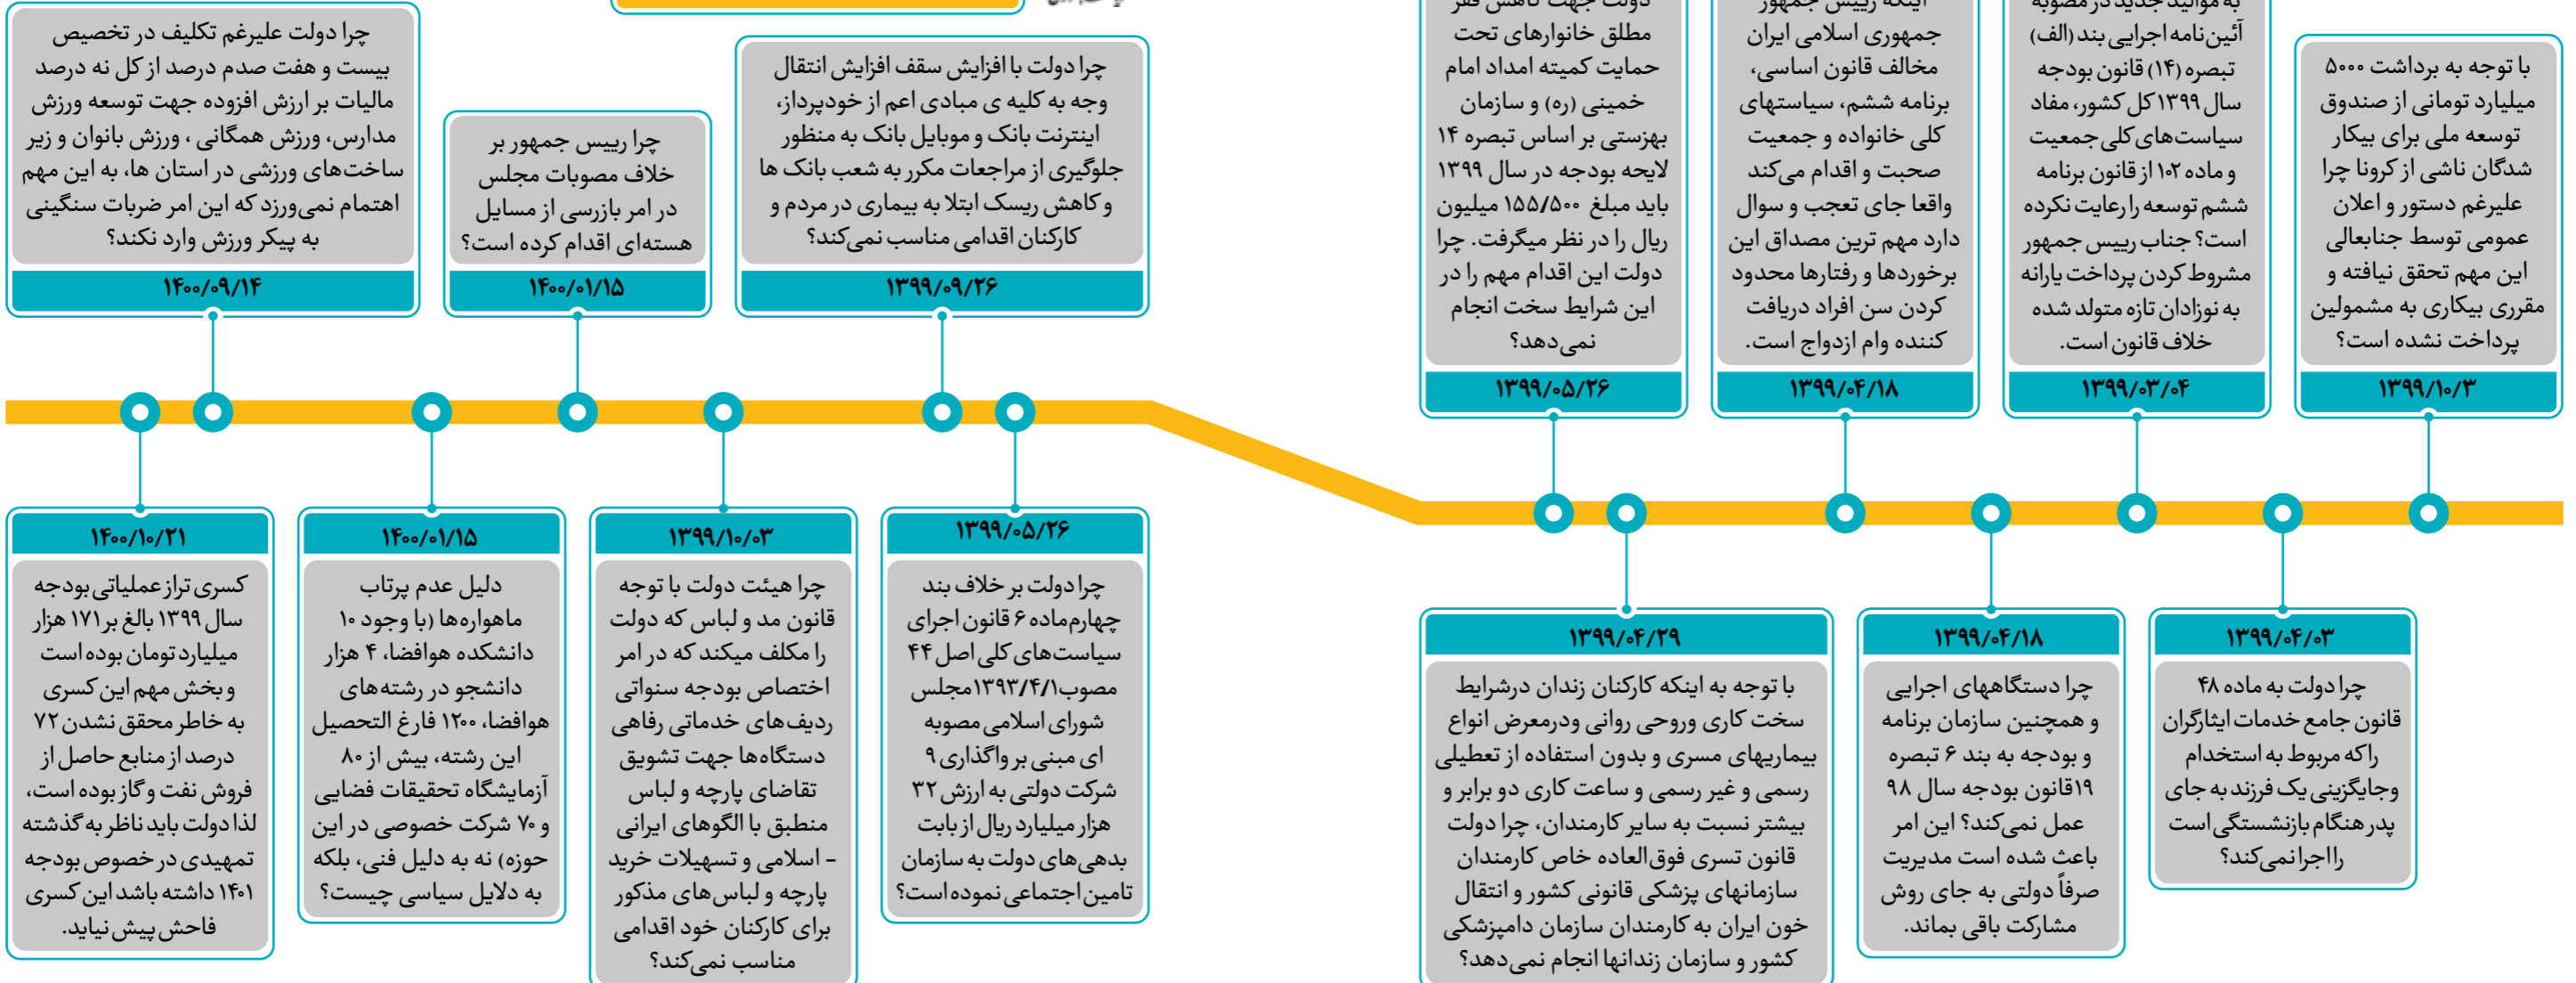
چرا دولت علیرغم تکلیف در تخصیص بیست و هفت صدم درصد از کل نه درصد مالیات بر ارزش افزوده جهت توسعه ورزش مدارس، ورزش همگانی ، ورزش بانوان و زیر ساخت‌های ورزشی در استان ها، به این مهم اهتمام نمی‌ورزد که این امر ضربات سنگینی به پیکر ورزش وارد نکند؟

۱۴۰۰/۰۹/۱۴

چرا رییس جمهور بر خلاف مصوبات مجلس در امر بازرسی از مسایل هسته‌ای اقدام کرده است؟

۱۴۰۰/۰۱/۱۵

چرا دولت با افزایش سقف افزایش انتقال وجه به کلیه ی مبادی اعم از خودپرداز، اینترنت بانک و موبایل بانک به منظور جلوگیری از مراجعات مکرر به شعب بانک ها و کاهش ریسک ابتلا به بیماری در مردم و کارکنان اقدامی مناسب نمی‌کند؟

۱۳۹۹/۰۹/۲۶

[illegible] مطلق خانوارهای تحت حمایت کمیته امداد امام خمینی (ره) و سازمان بهزیستی بر اساس تبصره ۱۴ لایحه بودجه در سال ۱۳۹۹ باید مبلغ ۱۵۵/۵۰۰ میلیون ریال را در نظر میگرفت. چرا دولت این اقدام مهم را در این شرایط سخت انجام نمی‌دهد؟

۱۳۹۹/۰۵/۲۶

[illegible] جمهوری اسلامی ایران مخالف قانون اساسی، برنامه ششم، سیاستهای کلی خانواده و جمعیت صحبت و اقدام می‌کند واقعا جای تعجب و سوال دارد مهم ترین مصداق این برخوردها و رفتارها محدود کردن سن افراد دریافت کننده وام ازدواج است.

۱۳۹۹/۰۴/۱۸

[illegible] آئین‌نامه اجرایی بند (الف) تبصره (۱۴) قانون بودجه سال ۱۳۹۹ کل کشور، مفاد سیاست‌های کلی جمعیت و ماده ۱۰۲ از قانون برنامه ششم توسعه را رعایت نکرده است؟ جناب رییس جمهور مشروط کردن پرداخت یارانه به نوزادان تازه متولد شده خلاف قانون است.

۱۳۹۹/۰۳/۰۴

با توجه به برداشت ۵۰۰۰ میلیارد تومانی از صندوق توسعه ملی برای بیکار شدگان ناشی از کرونا چرا علیرغم دستور و اعلان عمومی توسط جنابعالی این مهم تحقق نیافته و مقرری بیکاری به مشمولین پرداخت نشده است؟

۱۳۹۹/۱۰/۳

۱۴۰۰/۱۰/۲۱

کسری تراز عملیاتی بودجه سال ۱۳۹۹ بالغ بر ۱۷۱ هزار میلیارد تومان بوده است و بخش مهم این کسری به خاطر محقق نشدن ۷۲ درصد از منابع حاصل از فروش نفت و گاز بوده است، لذا دولت باید ناظر به گذشته تمهیدی در خصوص بودجه ۱۴۰۱ داشته باشد این کسری فاحش پیش نیاید.

۱۴۰۰/۰۱/۱۵

دلیل عدم پرتاب ماهواره‌ها (با وجود ۱۰ دانشکده هوافضا، ۴ هزار دانشجو در رشته‌های هوافضا، ۱۲۰۰ فارغ التحصیل این رشته، بیش از ۸۰ آزمایشگاه تحقیقات فضایی و ۷۰ شرکت خصوصی در این حوزه) نه به دلیل فنی، بلکه به دلایل سیاسی چیست؟

۱۳۹۹/۱۰/۰۳

چرا هیئت دولت با توجه قانون مد و لباس که دولت را مکلف میکند که در امر اختصاص بودجه سنواتی ردیف های خدماتی رفاهی دستگاه‌ها جهت تشویق تقاضای پارچه و لباس منطبق با الگوهای ایرانی - اسلامی و تسهیلات خرید پارچه و لباس‌های مذکور برای کارکنان خود اقدامی مناسب نمی‌کند؟

۱۳۹۹/۰۵/۲۶

چرا دولت بر خلاف بند چهارم ماده ۶ قانون اجرای سیاست‌های کلی اصل ۴۴ مصوب ۱۳۹۳/۴/۱ مجلس شورای اسلامی مصوبه ای مبنی بر واگذاری ۹ شرکت دولتی به ارزش ۳۲ هزار میلیارد ریال از بابت بدهی‌های دولت به سازمان تامین اجتماعی نموده است؟

۱۳۹۹/۰۴/۲۹

با توجه به اینکه کارکنان زندان درشرایط سخت کاری ورودی روانی ودرمعرض انواع بیماریهای مسری و بدون استفاده از تعطیلی رسمی و غیر رسمی و ساعت کاری دو برابر و بیشتر نسبت به سایر کارمندان، چرا دولت قانون تسری فوق العاده خاص کارمندان سازمانهای پزشکی قانونی کشور و انتقال خون ایران به کارمندان سازمان دامپزشکی کشور و سازمان زندانها انجام نمی‌دهد؟

۱۳۹۹/۰۴/۱۸

چرا دستگاههای اجرایی و همچنین سازمان برنامه و بودجه به بند ۶ تبصره ۱۹قانون بودجه سال ۹۸ عمل نمی‌کند؟ این امر باعث شده است مدیریت صرفاً دولتی به جای روش مشارکت باقی بماند.

۱۳۹۹/۰۴/۰۳

چرا دولت به ماده ۴۸ قانون جامع خدمات ایثارگران راکه مربوط به استخدام وجایگزینی یک فرزند به جای پدر هنگام بازنشستگی است رااجرانمی‌کند؟